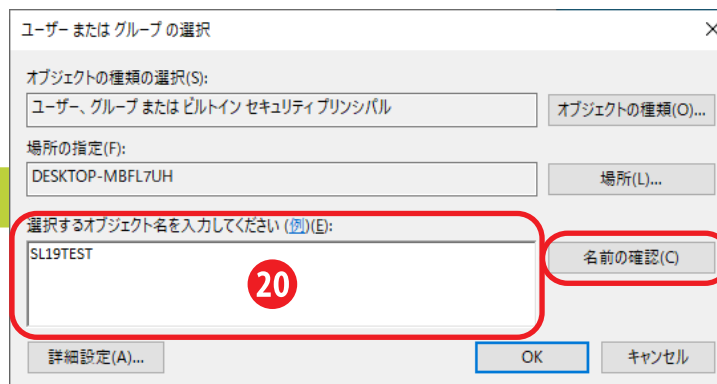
ユーザー または グループ の選択

オブジェクトの種類の選択(S):

ユーザー、グループ または ビルトイン セキュリティ プリンシパル

オブジェクトの種類(O)...

場所の指定(F):

DESKTOP-MBFL7UH

場所(L)...

選択するオブジェクト名を入力してください (例)(E):

SL19TEST

20

名前の確認(C)

詳細設定(A)...

OK

キャンセル